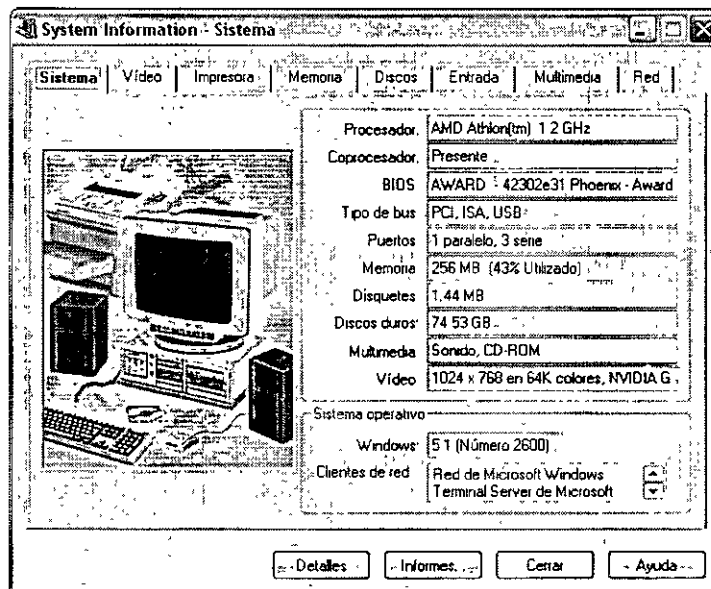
System Information - Sistema

Sistema | Vídeo | Impresora | Memoria | Discos | Entrada | Multimedia | Red

Procesador: AMD Athlon(tm) 1.2 GHz
Coprocesador: Presente
BIOS: AWARD : 42302e31 Phoenix - Award
Tipo de bus: PCI, ISA, USB
Puertos: 1 paralelo, 3 serie
Memoria: 256 MB (43% Utilizado)
Disquetes: 1.44 MB
Discos duros: 74.53 GB
Multimedia: Sonido, CD-ROM
Vídeo: 1024 x 768 en 64K colores, NVIDIA G

Sistema operativo
Windows: 5.1 (Número 2600)
Clientes de red: Red de Microsoft Windows
Terminal Server de Microsoft

Detalles | Informes... | Cerrar | Ayuda